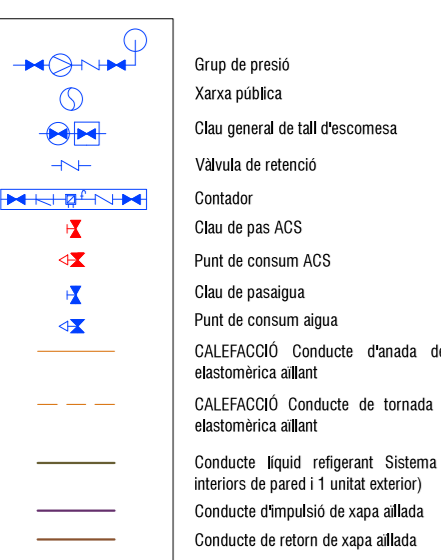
Grup de presió

Xarxa pública

Clau general de tall d'escomesa

Vàlvula de retenció

Contador

Clau de pas ACS

Punt de consum ACS

Clau de pasaigua

Punt de consum aigua

CALEFACCIÓ Conducte d'anada de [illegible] elastomèrica aïllant

CALEFACCIÓ Conducte de tornada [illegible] elastomèrica aïllant

Conducte líquid refigerant Sistema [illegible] interiors de pared i 1 unitat exterior)

Conducte d'impulsió de xapa aïllada

Conducte de retorn de xapa aïllada